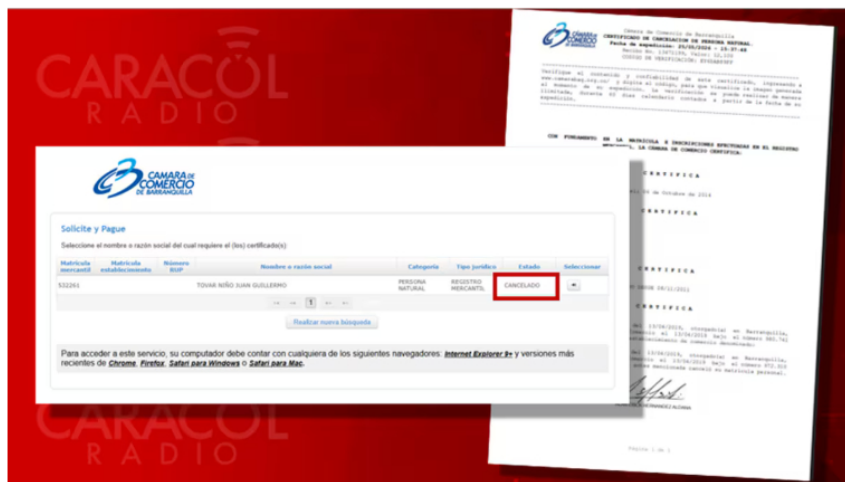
CARACOL RADIO

CAMARA DE COMERCIO DE BARRANQUILLA

Solicite y Pague

Seleccione el nombre o razón social del cual requiere el (los) certificado(s)

| Matricula mercantil | Matricula establecimiento | Número RUP | Nombre o razón social | Categoria | Tipo juridico | Estado | Seleccionar |
|---|---|---|---|---|---|---|---|
| 532261 | | | TOVAR NIÑO JUAN GUILLERMO | PERSONA NATURAL | REGISTRO MERCANTIL | CANCELADO | |

1

Realizar nueva búsqueda

Para acceder a este servicio, su computador debe contar con cualquiera de los siguientes navegadores: Internet Explorer 9+ y versiones más recientes de Chrome, Firefox, Safari para Windows o Safari para Mac.

Camara de Comercio de Barranquilla
CERTIFICADO DE CANCELACION DE PERSONA NATURAL
Fecha de expedición: 25/05/2024 - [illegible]
Recibo No. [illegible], Valor: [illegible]
CODIGO DE VERIFICACIÓN: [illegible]

Verifique el contenido y confiabilidad de este certificado, ingresando a www.camarabaq.org.co/ y digite el código, para que visualice la imagen generada al momento de su expedición. La verificación se puede realizar de manera ilimitada, durante 60 días calendario contados a partir de la fecha de su expedición.

CON FUNDAMENTO EN LA MATRICULA E INSCRIPCIONES EFECTUADAS EN EL REGISTRO MERCANTIL, LA CAMARA DE COMERCIO CERTIFICA:

CERTIFICA

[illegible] de Octubre de 2014

CERTIFICA

CERTIFICA

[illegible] 28/11/2011

CERTIFICA

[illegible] 13/04/2018, otorgado(a) en Barranquilla, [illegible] el 13/04/2018 bajo el número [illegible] del establecimiento de comercio denominado:

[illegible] 13/04/2018, otorgado(a) en Barranquilla, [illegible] el 13/04/2018 bajo el número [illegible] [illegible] su matricula personal.

Página 1 de 1